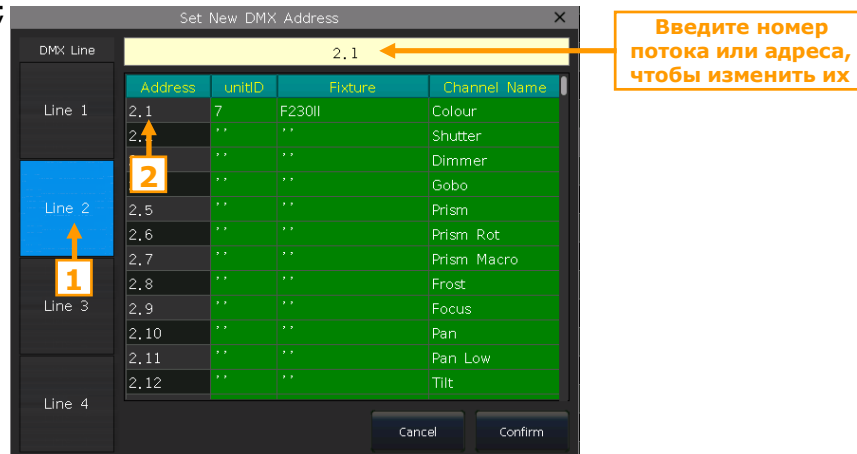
Set New DMX Address

DMX Line

2.1

Введите номер потока или адреса, чтобы изменить их

Line 1

Line 2

Line 3

Line 4

1

2

| Address | unitID | Fixture | Channel Name |
|---|---|---|---|
| 2.1 | 7 | F230II | Colour |
| 2.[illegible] | '' | '' | Shutter |
| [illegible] | '' | '' | Dimmer |
| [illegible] | '' | '' | Gobo |
| 2.5 | '' | '' | Prism |
| 2.6 | '' | '' | Prism Rot |
| 2.7 | '' | '' | Prism Macro |
| 2.8 | '' | '' | Frost |
| 2.9 | '' | '' | Focus |
| 2.10 | '' | '' | Pan |
| 2.11 | '' | '' | Pan Low |
| 2.12 | '' | '' | Tilt |

Cancel

Confirm